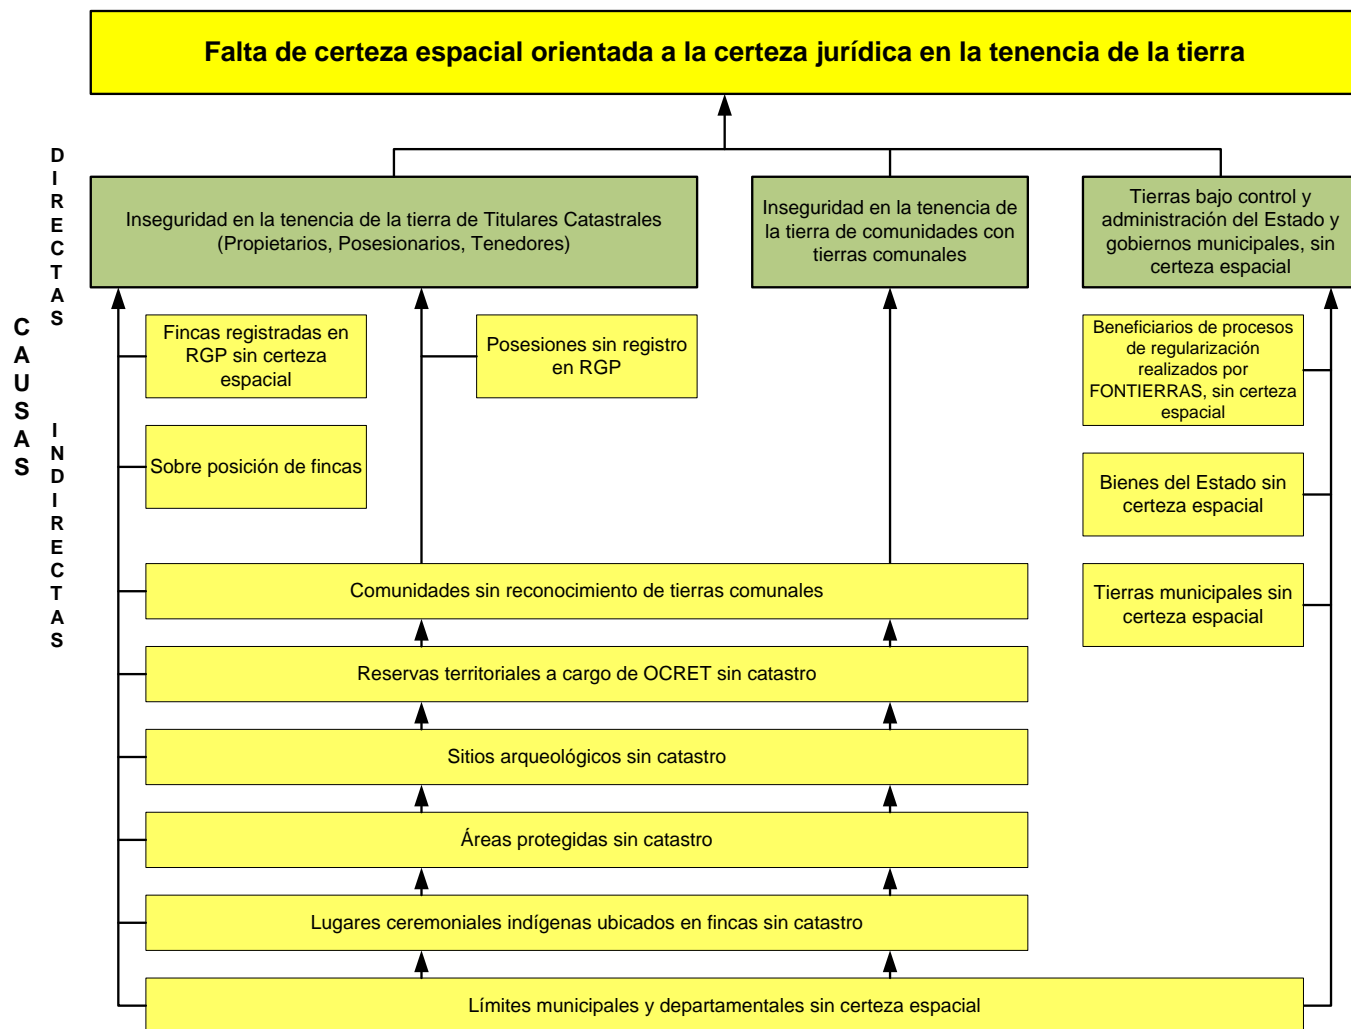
Falta de certeza espacial orientada a la certeza jurídica en la tenencia de la tierra

C
A
U
S
A
S

D
I
R
E
C
T
A
S

I
N
D
I
R
E
C
T
A
S

Inseguridad en la tenencia de la tierra de Titulares Catastrales (Propietarios, Posesionarios, Tenedores)

Inseguridad en la tenencia de la tierra de comunidades con tierras comunales

Tierras bajo control y administración del Estado y gobiernos municipales, sin certeza espacial

Fincas registradas en RGP sin certeza espacial

Posesiones sin registro en RGP

Beneficiarios de procesos de regularización realizados por FONTIERRAS, sin certeza espacial

Sobre posición de fincas

Bienes del Estado sin certeza espacial

Tierras municipales sin certeza espacial

Comunidades sin reconocimiento de tierras comunales

Reservas territoriales a cargo de OCRET sin catastro

Sitios arqueológicos sin catastro

Áreas protegidas sin catastro

Lugares ceremoniales indígenas ubicados en fincas sin catastro

Límites municipales y departamentales sin certeza espacial